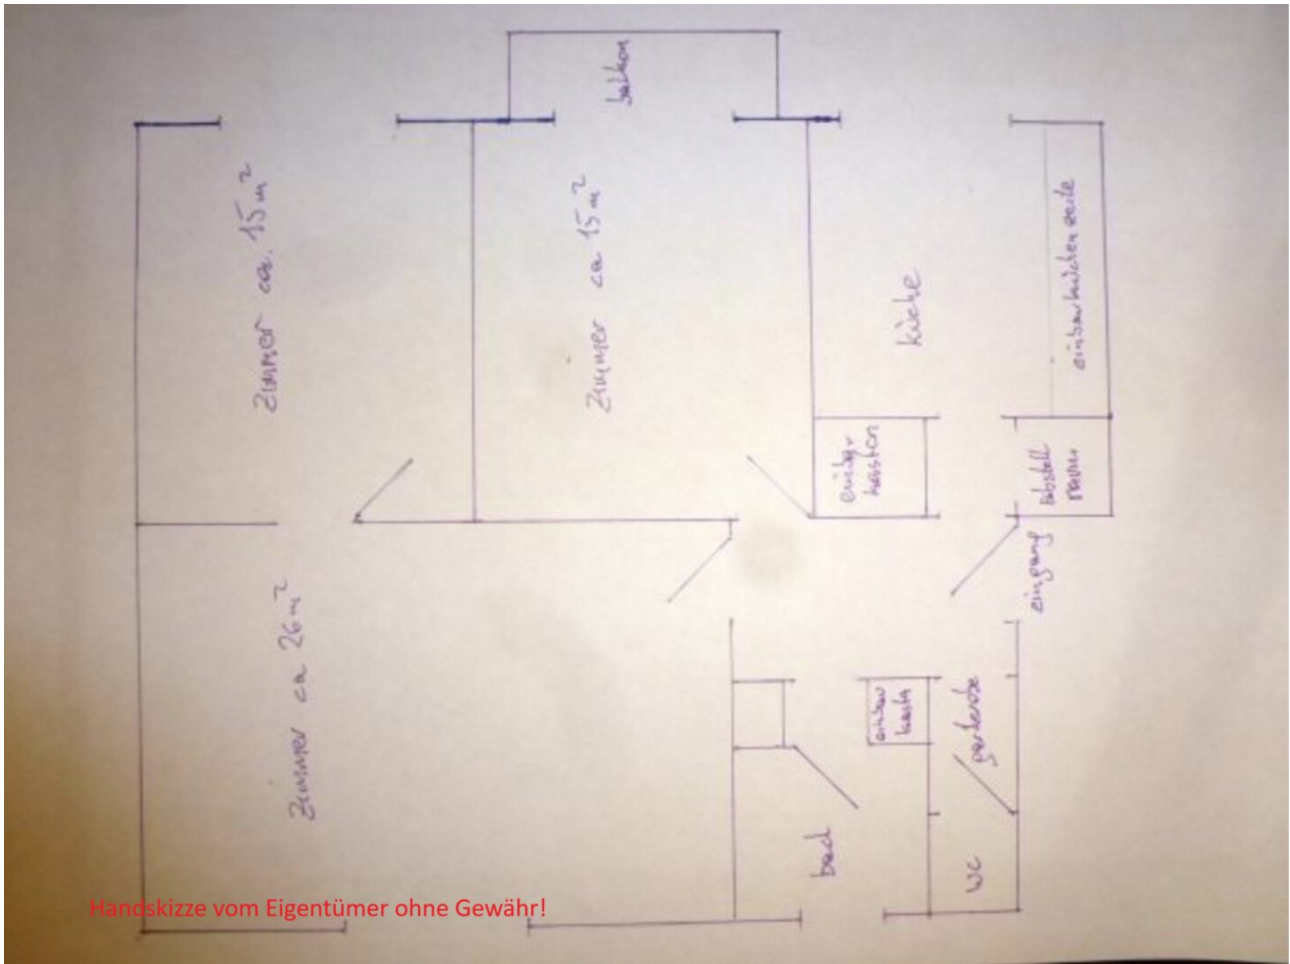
balkon

zimmer ca. $15 m^2$

zimmer ca $15 m^2$

küche

einbauküchen zeile

einbaukasten

abstell raum

eingang

zimmer ca $26 m^2$

einbau kasten

garderobe

bad

wc

Handskizze vom Eigentümer ohne Gewähr!